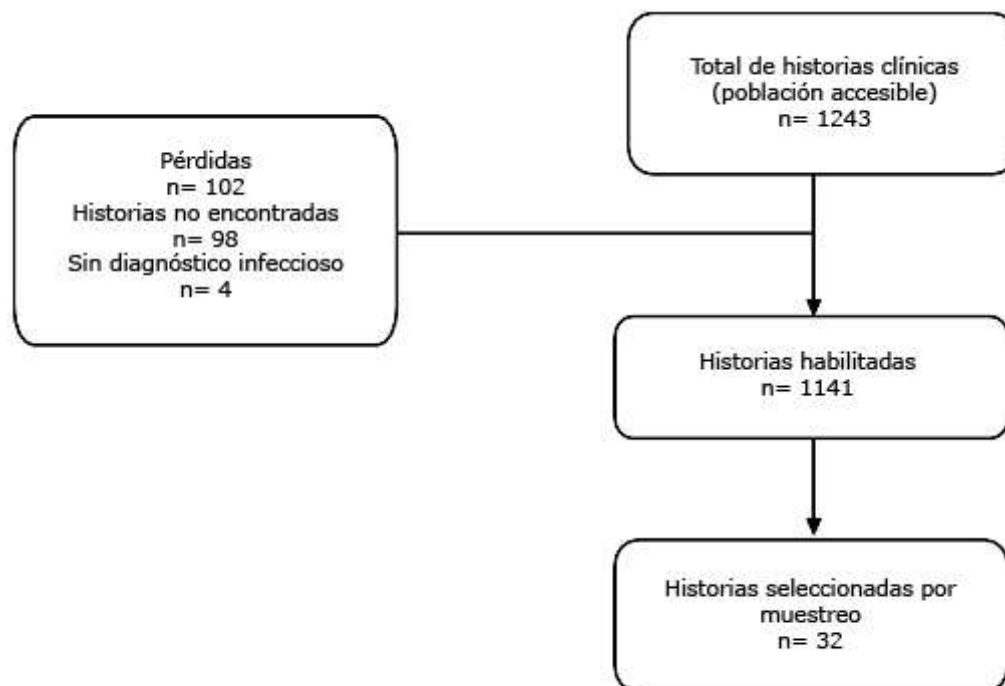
Total de historias clínicas
(población accesible)
n= 1243

Pérdidas
n= 102
Historias no encontradas
n= 98
Sin diagnóstico infeccioso
n= 4

Historias habilitadas
n= 1141

Historias seleccionadas por muestreo
n= 32